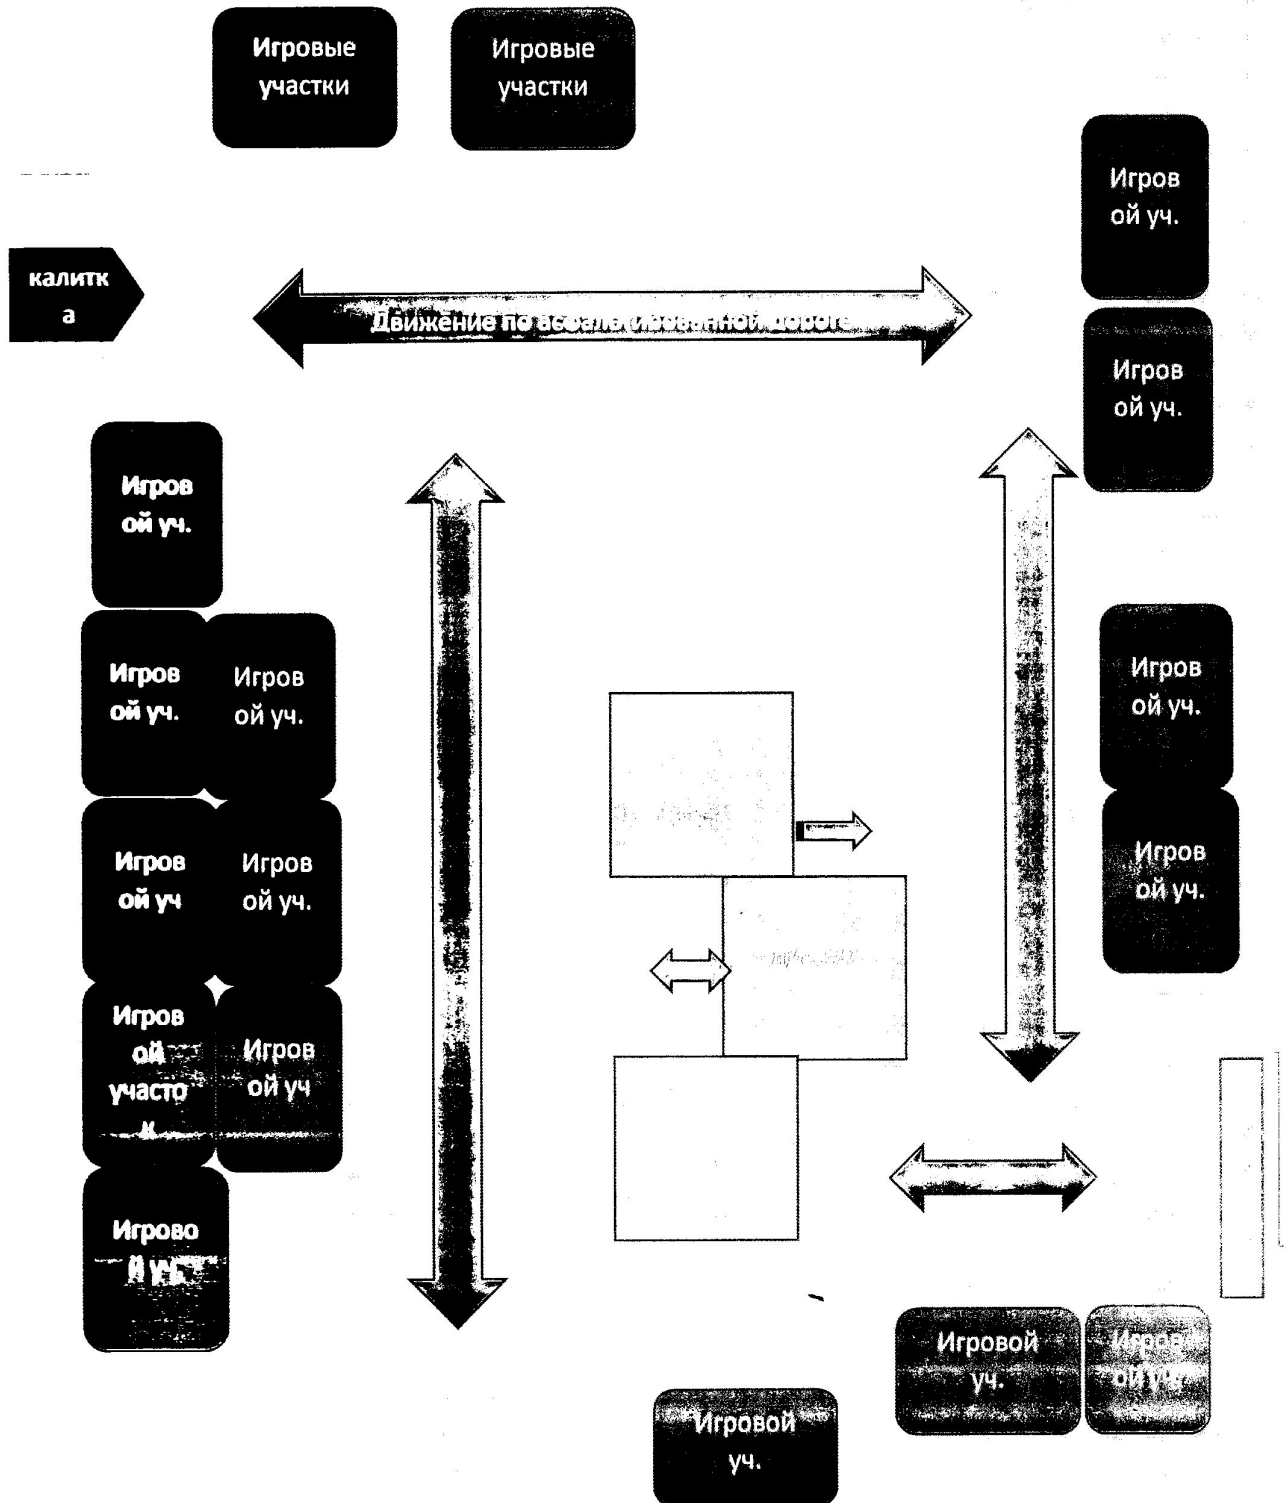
Игровые участки

Игровые участки

Игров ой уч.

калитк а

Движение по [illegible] дороге

Игров ой уч.

Игров ой уч.

Игров ой уч.

Игров ой уч.

Игров ой уч.

Игров ой уч

Игров ой уч.

Игров ой уч.

Игров ой участо к

Игров ой уч

Игрово й уч.

Игровой уч.

Игровой уч.

Игровой уч.